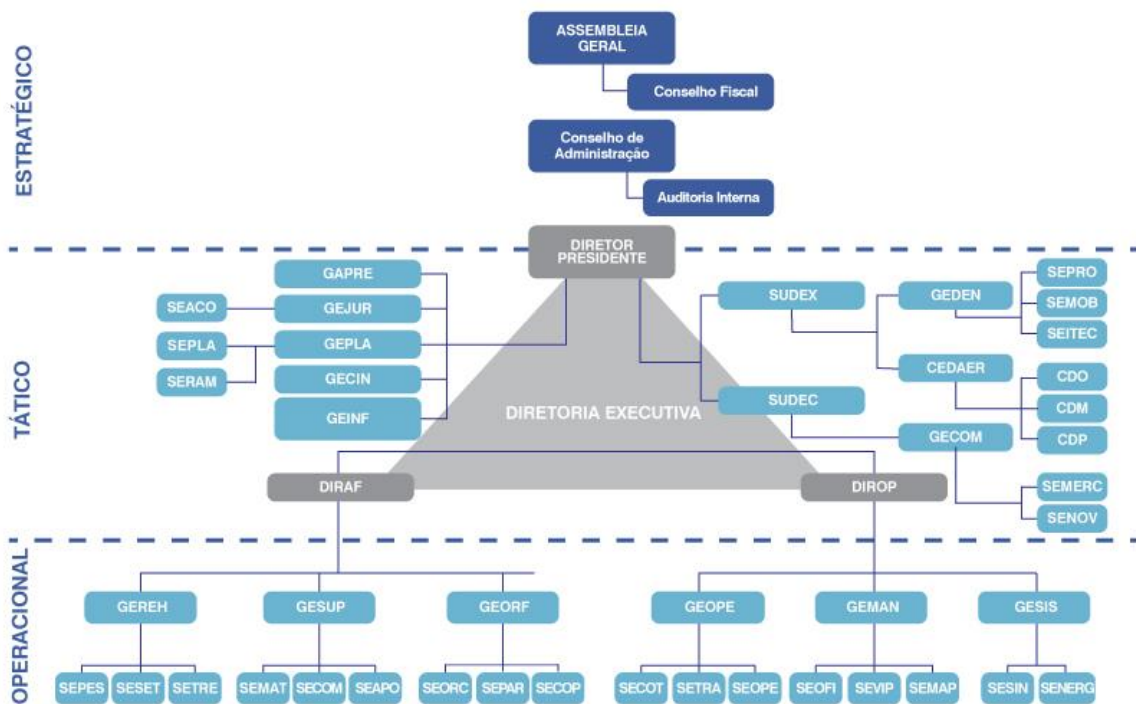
ESTRATÉGICO

ASSEMBLEIA GERAL

Conselho Fiscal

Conselho de Administração

Auditoria Interna

TÁTICO

DIRETOR PRESIDENTE

GAPRE

SEACO

GEJUR

SEPLA

GEPLA

SERAM

GECIN

GEINF

DIRETORIA EXECUTIVA

SUDEX

GEDEN

SEPRO

SEMOB

SEITEC

CEDAER

CDO

CDM

CDP

SUDEC

GECOM

SEMERC

SENOV

DIRAF

DIROP

OPERACIONAL

GEREH

GESUP

GEORF

GEOPE

GEMAN

GESIS

SEPES

SESET

SETRE

SEMAT

SECOM

SEAPO

SEORC

SEPAR

SECOP

SECOT

SETRA

SEOPE

SEOFI

SEVIP

SEMAP

SESIN

SENERG